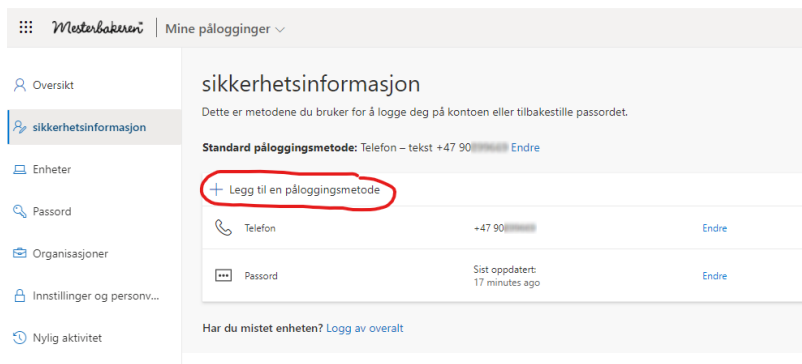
Mesterbakeren | Mine pålogginger

Oversikt

sikkerhetsinformasjon

Enheter

Passord

Organisasjoner

Innstillinger og personv...

Nylig aktivitet

sikkerhetsinformasjon

Dette er metodene du bruker for å logge deg på kontoen eller tilbakestille passordet.

Standard påloggingsmetode: Telefon – tekst +47 90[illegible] Endre

+ Legg til en påloggingsmetode

| | | |
|---|---|---|
| Telefon | +47 90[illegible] | Endre |
| Passord | Sist oppdatert: 17 minutes ago | Endre |

Har du mistet enheten? Logg av overalt